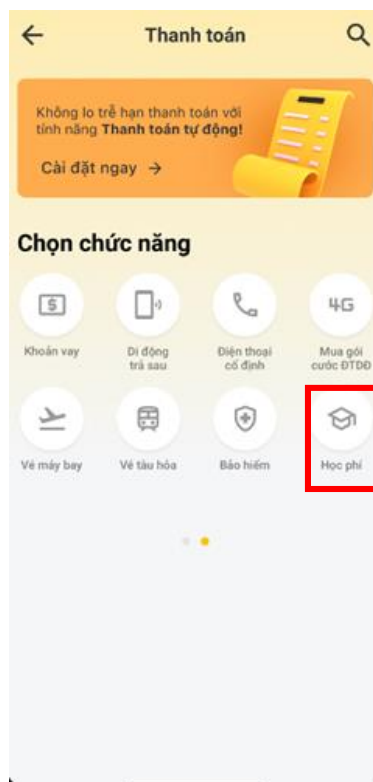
Thanh toán

Không lo trễ hạn thanh toán với tính năng **Thanh toán tự động!**

Cài đặt ngay →

Chọn chức năng

$
Khoản vay

Di động trả sau

Điện thoại cố định

4G
Mua gói cước ĐTDĐ

Vé máy bay

Vé tàu hỏa

Bảo hiểm

Học phí